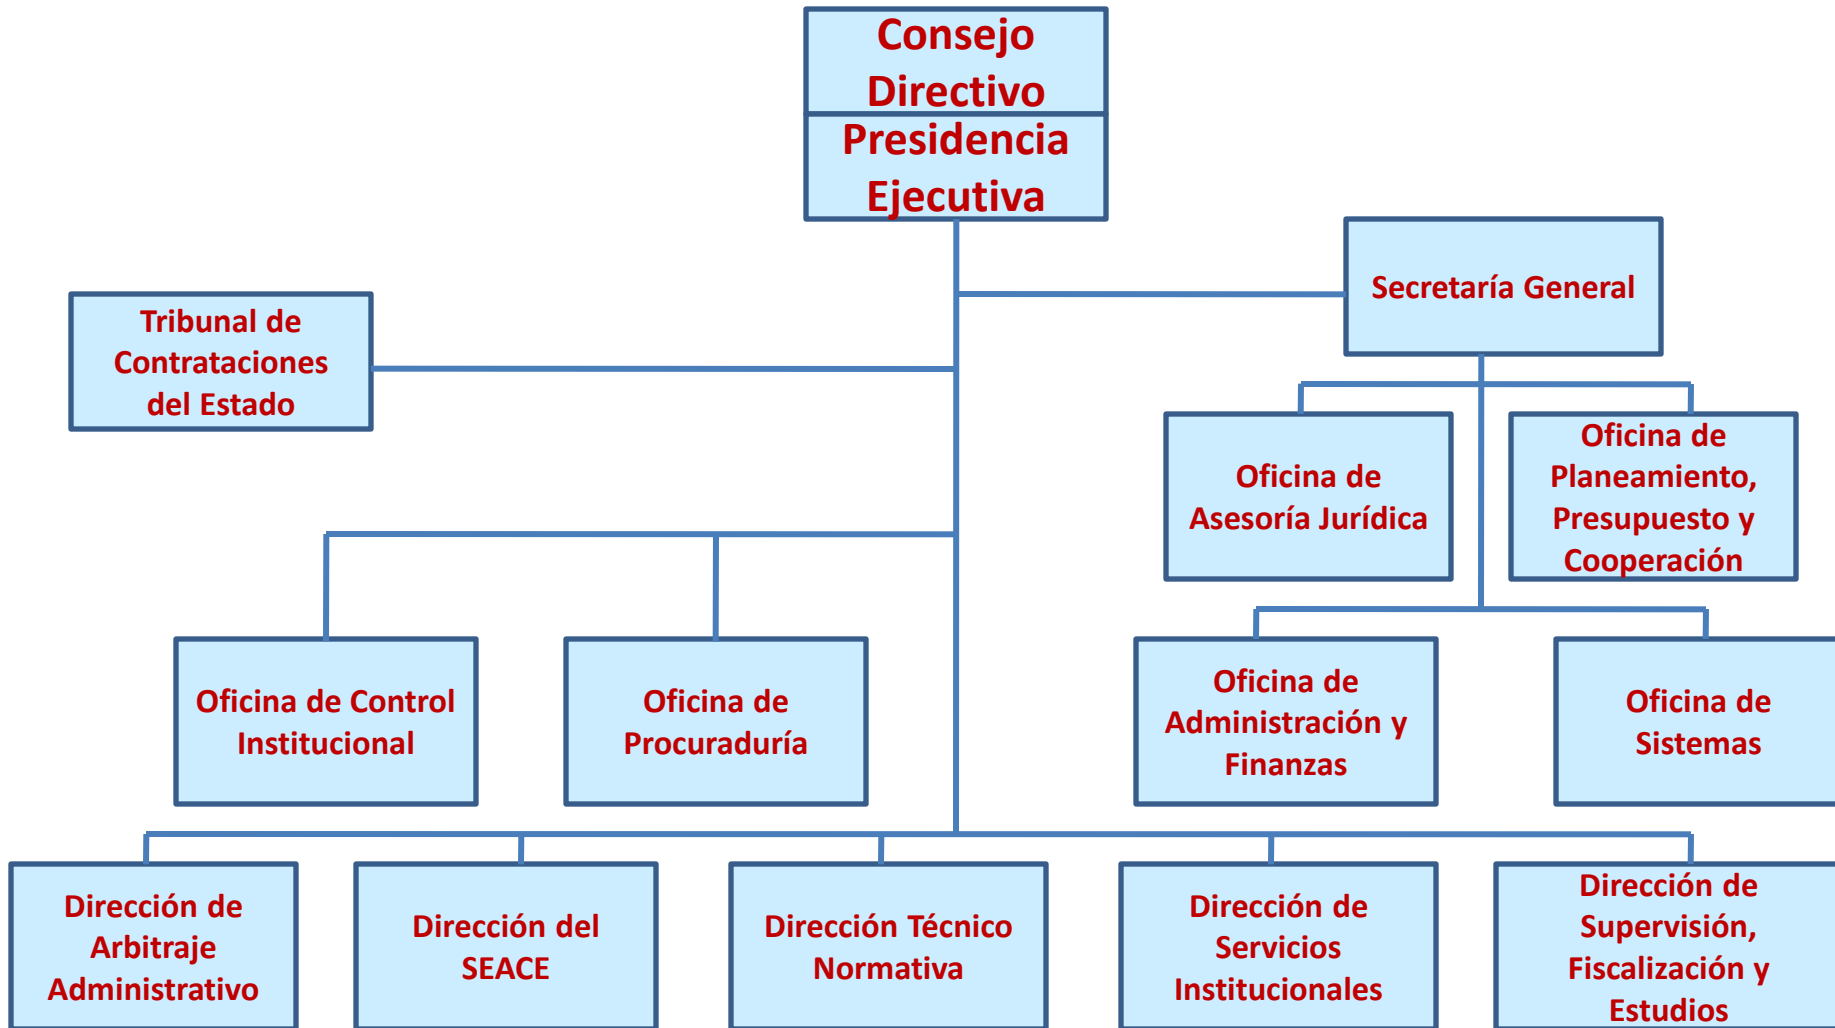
Consejo Directivo

Presidencia Ejecutiva

Secretaría General

Tribunal de Contrataciones del Estado

Oficina de Asesoría Jurídica

Oficina de Planeamiento, Presupuesto y Cooperación

Oficina de Control Institucional

Oficina de Procuraduría

Oficina de Administración y Finanzas

Oficina de Sistemas

Dirección de Arbitraje Administrativo

Dirección del SEACE

Dirección Técnico Normativa

Dirección de Servicios Institucionales

Dirección de Supervisión, Fiscalización y Estudios